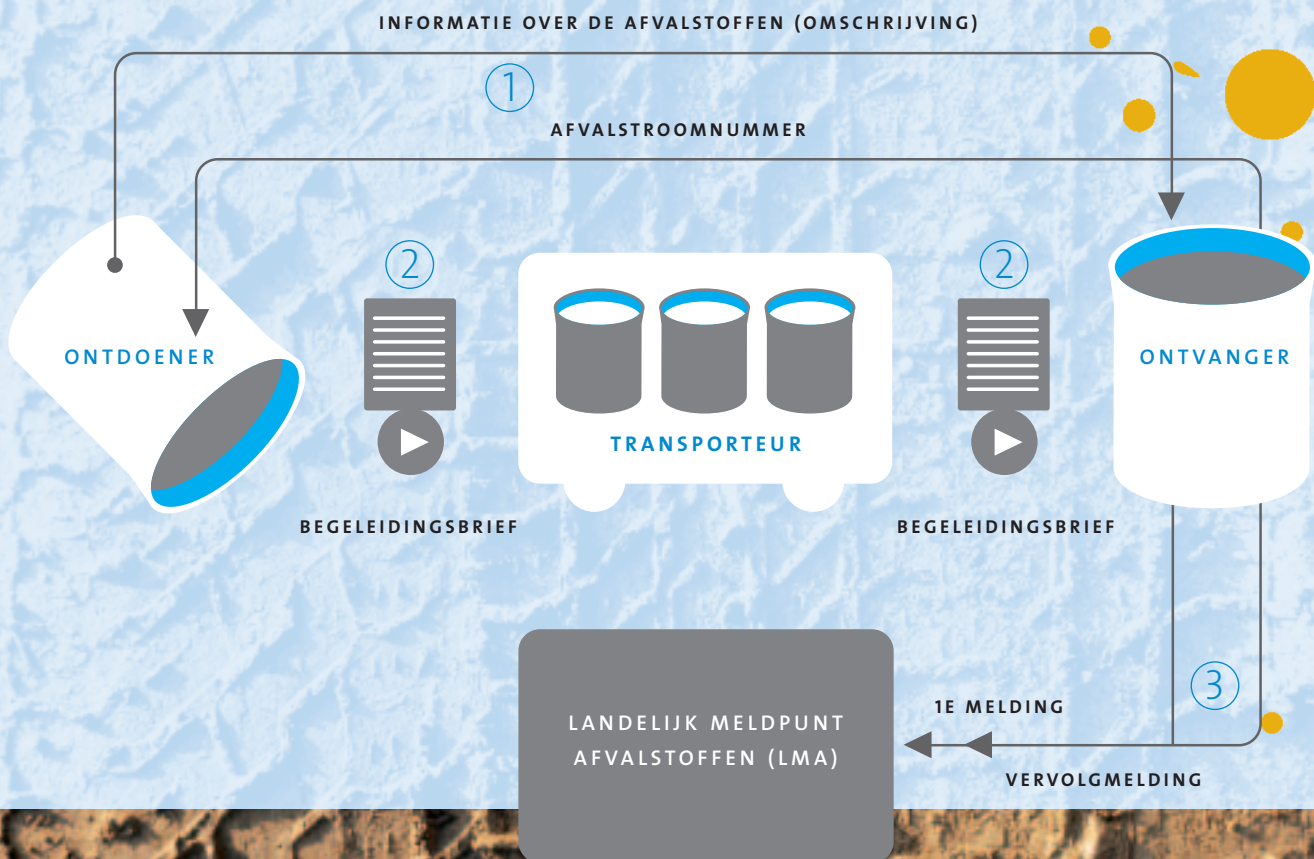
INFORMATIE OVER DE AFVALSTOFFEN (OMSCHRIJVING)

1

AFVALSTROOMNUMMER

ONTDOENER

2

TRANSPORTEUR

2

ONTVANGER

BEGELEIDINGSBRIEF

BEGELEIDINGSBRIEF

3

1E MELDING

LANDELIJK MELDPUNT AFVALSTOFFEN (LMA)

VERVOLGMELDING